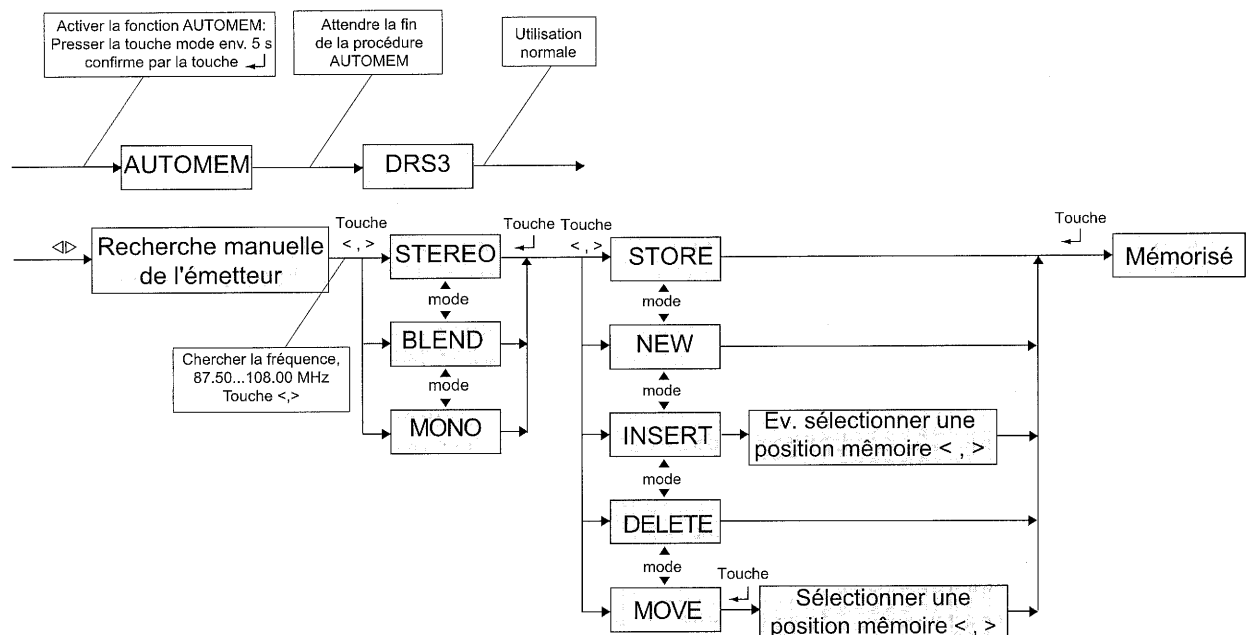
Activer la fonction AUTOMEM: Presser la touche mode env. 5 s confirme par la touche ↵

Attendre la fin de la procédure AUTOMEM

Utilisation normale

AUTOMEM

DRS3

◁▷

Recherche manuelle de l'émetteur

Touche < , >

STEREO

mode

BLEND

mode

MONO

Chercher la fréquence, 87.50...108.00 MHz Touche <,>

Touche ↵

Touche < , >

STORE

mode

NEW

mode

INSERT

Ev. sélectionner une position mémoire < , >

mode

DELETE

mode

MOVE

Touche ↵

Sélectionner une position mémoire < , >

Touche ↵

Mémorisé